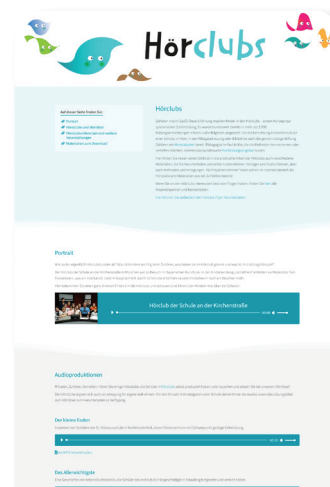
Hörclubs

Auf dieser Seite finden Sie:
Portrait
Hörclubs und Medien
Hörclubs, Vernetzung und weitere Veranstaltungen
Materialien zum Download

Hörclubs

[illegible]

Portrait

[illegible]

Hörclub der Schule an der Kirchenstraße

Audioproduktionen

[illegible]

Der kleine Prinz

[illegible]

Das Alltagsträgste

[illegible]